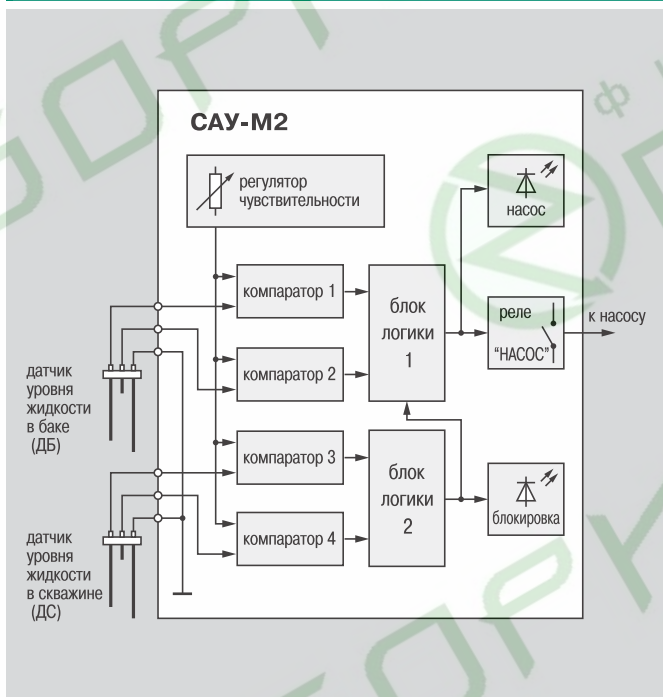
САУ-М2

регулятор чувствительности

компаратор 1

компаратор 2

компаратор 3

компаратор 4

блок логики 1

блок логики 2

насос

реле "НАСОС"

к насосу

блокировка

датчик уровня жидкости в баке (ДБ)

датчик уровня жидкости в скважине (ДС)